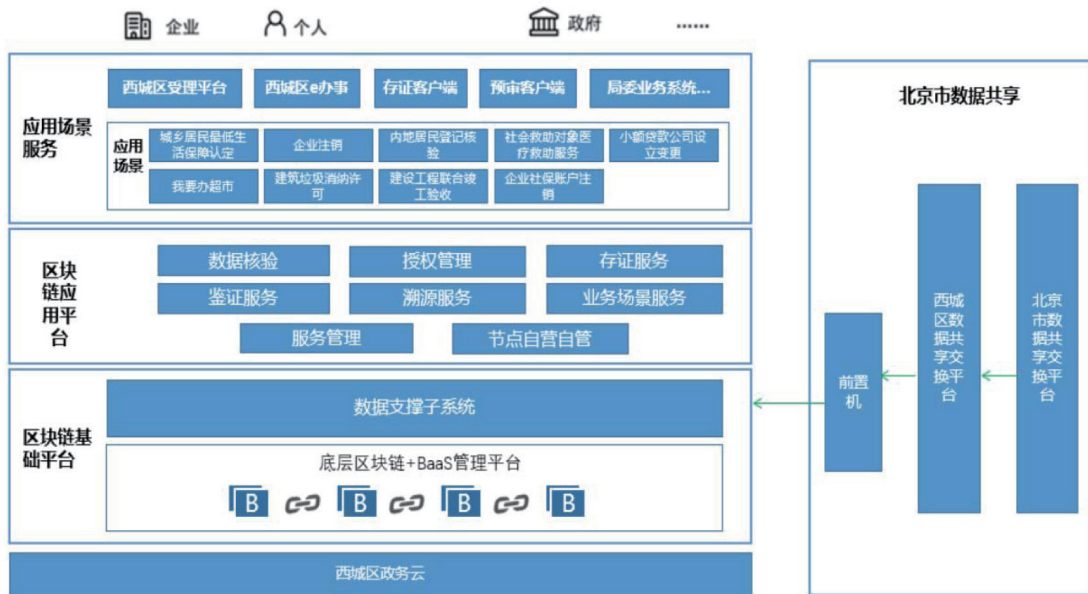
企业 个人 政府 ......

应用场景服务

西城区受理平台 西城区e办事 存证客户端 预审客户端 局委业务系统...

应用场景

城乡居民最低生活保障认定 企业注销 内地居民登记核验 社会救助对象医疗救助服务 小额贷款公司设立变更

我要办超市 建筑垃圾消纳许可 建设工程联合竣工验收 企业社保账户注销

区块链应用平台

数据核验 授权管理 存证服务
鉴证服务 溯源服务 业务场景服务
服务管理 节点自营自管

区块链基础平台

数据支撑子系统

底层区块链+BaaS管理平台

B B B B

西城区政务云

北京市数据共享

前置机

西城区数据共享交换平台

北京市数据共享交换平台